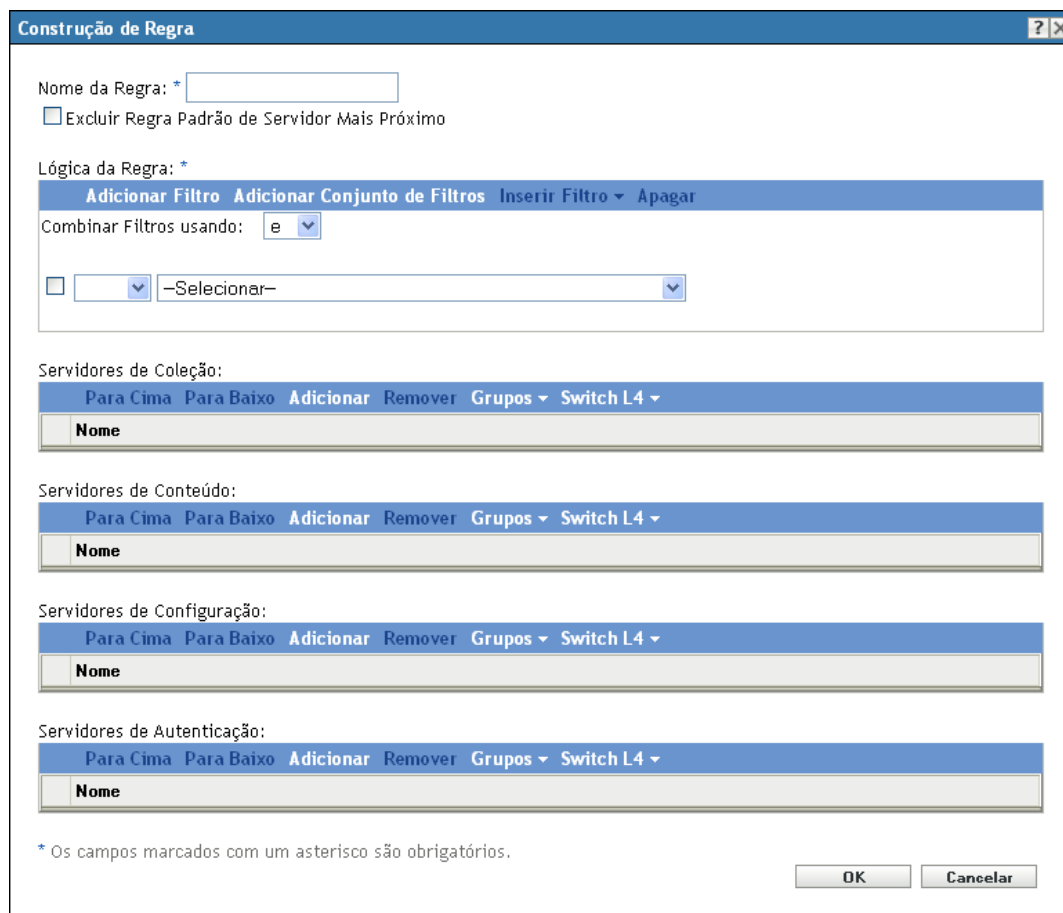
Construção de Regra

?

Nome da Regra: *

Excluir Regra Padrão de Servidor Mais Próximo

Lógica da Regra: *

Adicionar Filtro Adicionar Conjunto de Filtros Inserir Filtro ▾ Apagar

Combinar Filtros usando: e

--Selecionar--

Servidores de Coleção:

Para Cima Para Baixo Adicionar Remover Grupos ▾ Switch L4 ▾

Nome

Servidores de Conteúdo:

Para Cima Para Baixo Adicionar Remover Grupos ▾ Switch L4 ▾

Nome

Servidores de Configuração:

Para Cima Para Baixo Adicionar Remover Grupos ▾ Switch L4 ▾

Nome

Servidores de Autenticação:

Para Cima Para Baixo Adicionar Remover Grupos ▾ Switch L4 ▾

Nome

* Os campos marcados com um asterisco são obrigatórios.

OK Cancelar